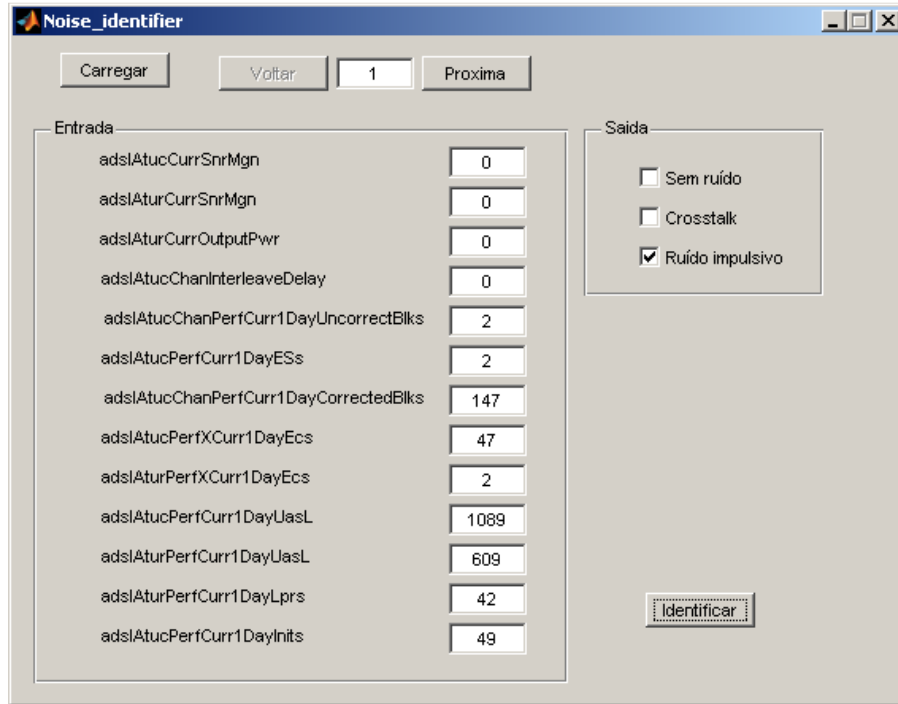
Noise_identifier

Carregar

Voltar

1

Proxima

Entrada

adslAtucCurrSnrMgn 0

adslAturCurrSnrMgn 0

adslAturCurrOutputPwr 0

adslAtucChanInterleaveDelay 0

adslAtucChanPerfCurr1DayUncorrectBlks 2

adslAtucPerfCurr1DayESs 2

adslAtucChanPerfCurr1DayCorrectedBlks 147

adslAtucPerfXCurr1DayEcs 47

adslAturPerfXCurr1DayEcs 2

adslAtucPerfCurr1DayUasL 1089

adslAturPerfCurr1DayUasL 609

adslAturPerfCurr1DayLprs 42

adslAtucPerfCurr1DayInits 49

Saida

Sem ruído

Crosstalk

Ruído impulsivo

Identificar